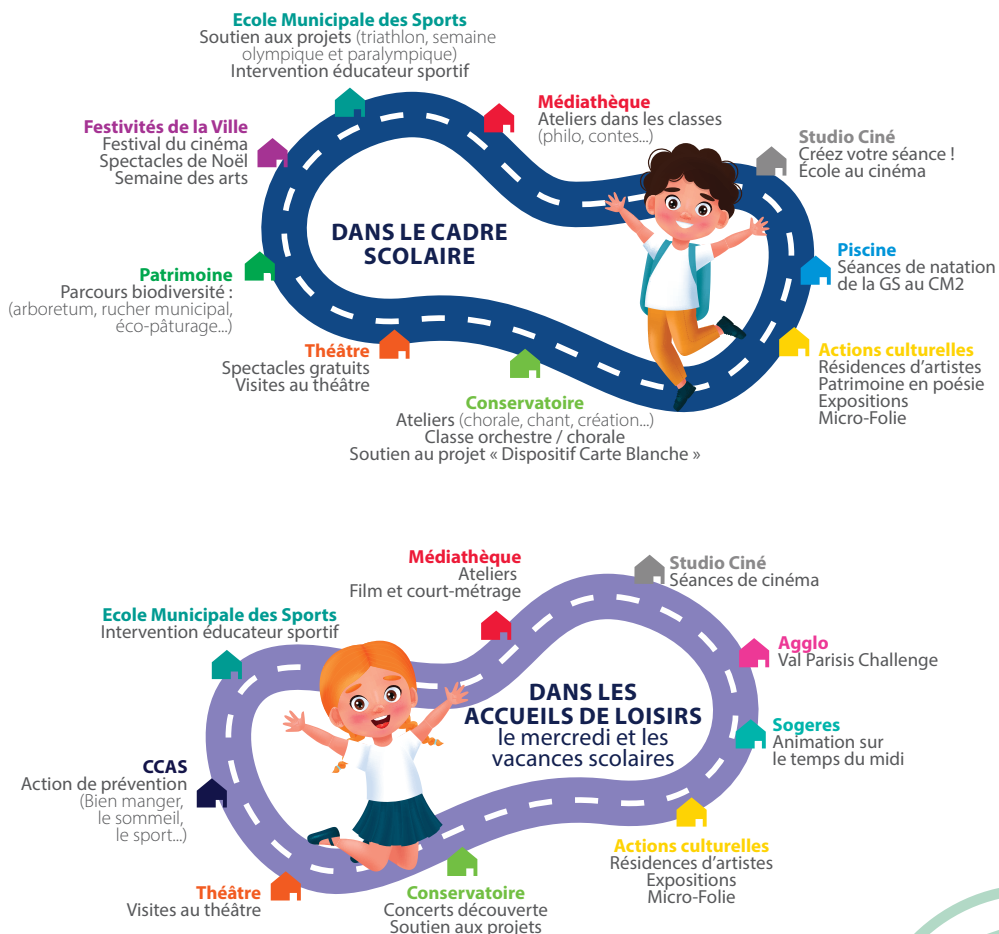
Ecole Municipale des Sports
Soutien aux projets (triathlon, semaine olympique et paralympique)
Intervention éducateur sportif

Festivités de la Ville
Festival du cinéma
Spectacles de Noël
Semaine des arts

Médiathèque
Ateliers dans les classes
(philo, contes...)

Studio Ciné
Créez votre séance !
École au cinéma

DANS LE CADRE SCOLAIRE

Piscine
Séances de natation de la GS au CM2

Patrimoine
Parcours biodiversité :
(arboretum, rucher municipal, éco-pâturage...)

Théâtre
Spectacles gratuits
Visites au théâtre

Actions culturelles
Résidences d'artistes
Patrimoine en poésie
Expositions
Micro-Folie

Conservatoire
Ateliers (chorale, chant, création...)
Classe orchestre / chorale
Soutien au projet « Dispositif Carte Blanche »

Médiathèque
Ateliers
Film et court-métrage

Studio Ciné
Séances de cinéma

Ecole Municipale des Sports
Intervention éducateur sportif

Agglo
Val Parisis Challenge

DANS LES ACCUEILS DE LOISIRS
le mercredi et les vacances scolaires

Sogeres
Animation sur le temps du midi

CCAS
Action de prévention
(Bien manger, le sommeil, le sport...)

Actions culturelles
Résidences d'artistes
Expositions
Micro-Folie

Théâtre
Visites au théâtre

Conservatoire
Concerts découverte
Soutien aux projets